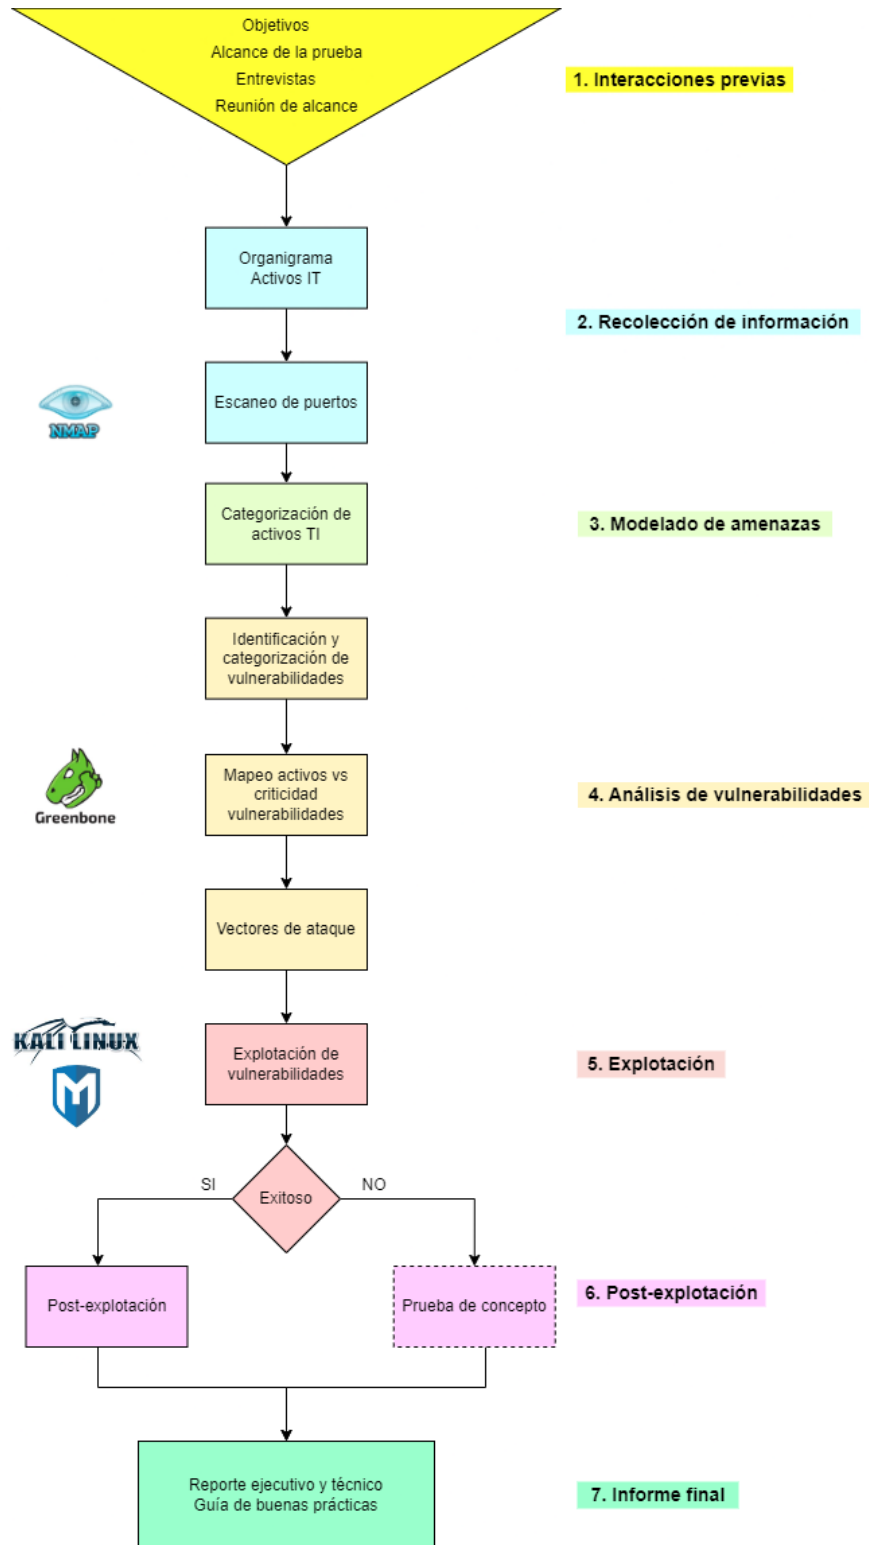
Objetivos
Alcance de la prueba
Entrevistas
Reunión de alcance

1. Interacciones previas

Organigrama
Activos IT

2. Recolección de información

NMAP

Escaneo de puertos

Categorización de activos TI

3. Modelado de amenazas

Identificación y categorización de vulnerabilidades

Greenbone

Mapeo activos vs criticidad vulnerabilidades

4. Análisis de vulnerabilidades

Vectores de ataque

KALI LINUX

Explotación de vulnerabilidades

5. Explotación

SI

Exitoso

NO

Post-explotación

Prueba de concepto

6. Post-explotación

Reporte ejecutivo y técnico
Guía de buenas prácticas

7. Informe final